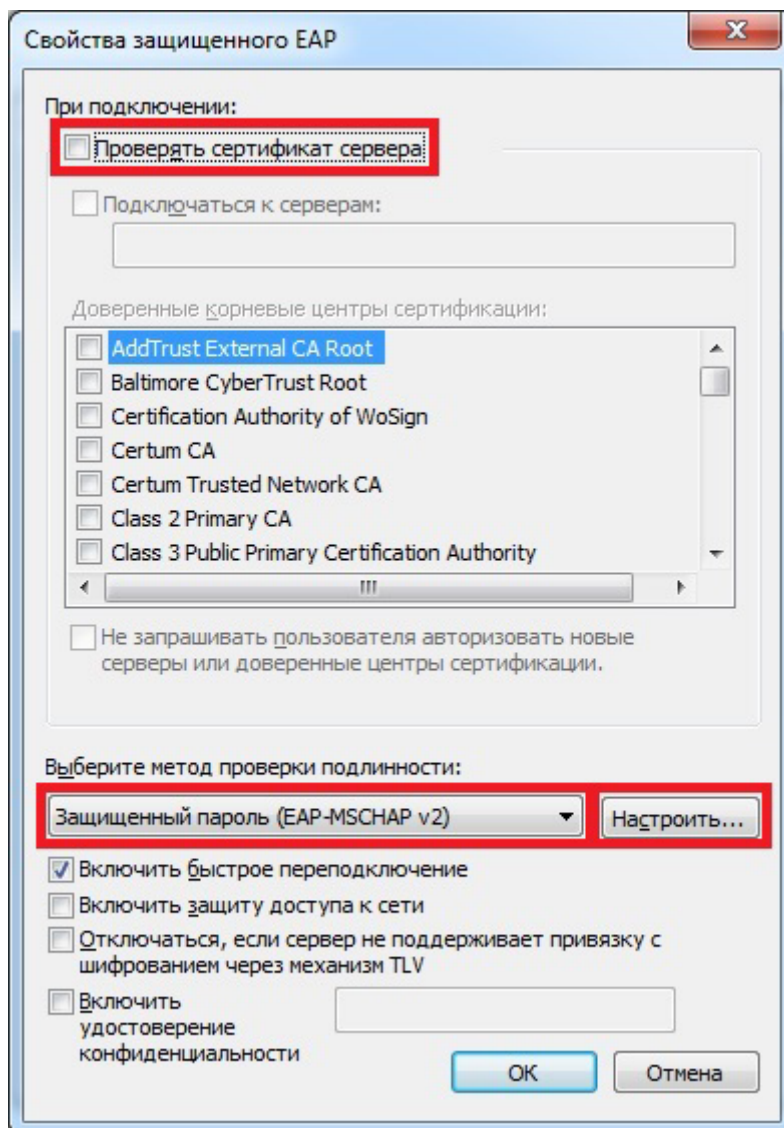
Свойства защищенного EAP

При подключении:

Проверять сертификат сервера

Подключаться к серверам:

Доверенные корневые центры сертификации:

AddTrust External CA Root
Baltimore CyberTrust Root
Certification Authority of WoSign
Certum CA
Certum Trusted Network CA
Class 2 Primary CA
Class 3 Public Primary Certification Authority

Не запрашивать пользователя авторизовать новые серверы или доверенные центры сертификации.

Выберите метод проверки подлинности:

Защищенный пароль (EAP-MSCHAP v2)

Настроить...

Включить быстрое переподключение

Включить защиту доступа к сети

Отключаться, если сервер не поддерживает привязку с шифрованием через механизм TLV

Включить удостоверение конфиденциальности

OK

Отмена